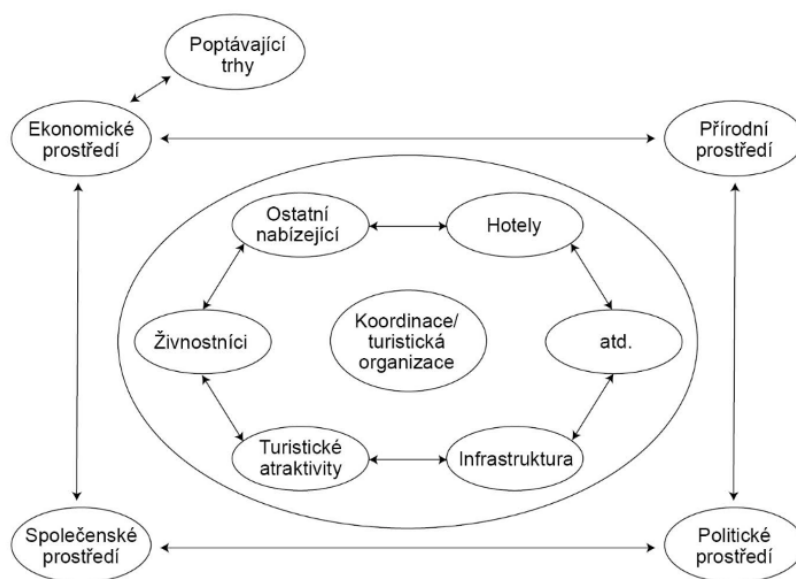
Poptávající trhy

Ekonomické prostředí

Přírodní prostředí

Ostatní nabízející

Hotely

Živnostníci

Koordinace/ turistická organizace

atd.

Turistické atraktivity

Infrastruktura

Společenské prostředí

Politické prostředí